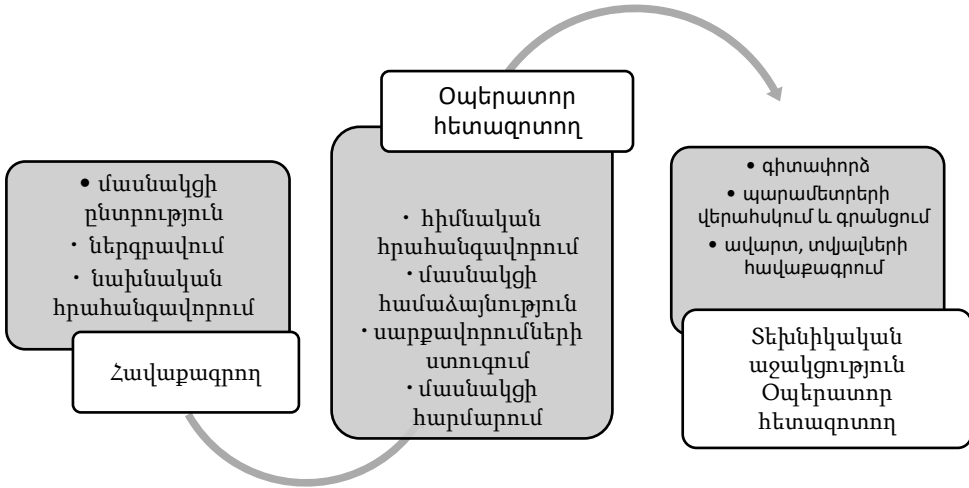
• մասնակցի ընտրություն
• ներգրավում
• նախնական հրահանգավորում

Հավաքագրող

Օպերատոր հետազոտող

• հիմնական հրահանգավորում
• մասնակցի համաձայնություն
• սարքավորումների ստուգում
• մասնակցի հարմարում

• գիտափորձ
• պարամետրերի վերահսկում և գրանցում
• ավարտ, տվյալների հավաքագրում

Տեխնիկական աջակցություն Օպերատոր հետազոտող